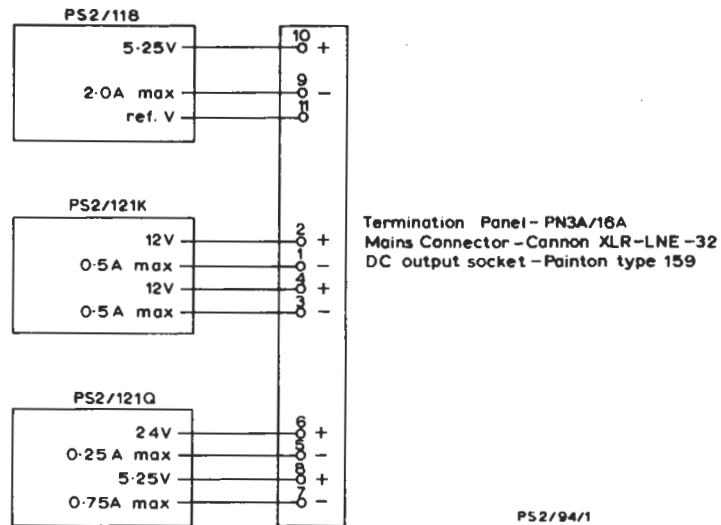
PS2/118

5·25V
2·0A max
ref. V

10 +
9 −
11

PS2/121K

12V
0·5A max
12V
0·5A max

2 +
1 −
4 +
3 −

Termination Panel - PN3A/16A
Mains Connector - Cannon XLR-LNE-32
DC output socket - Painton type 159

PS2/121Q

24V
0·25A max
5·25V
0·75A max

6 +
5 −
8 +
7 −

PS2/94/1